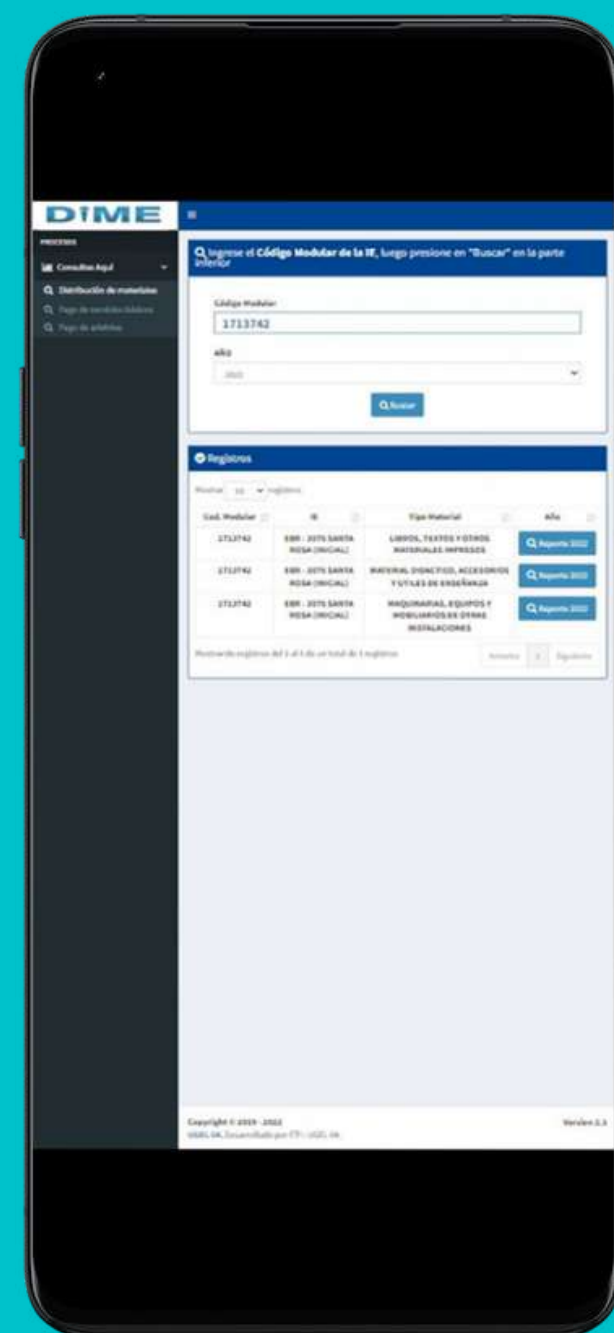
DIME

PROCESOS

Consultas Aquí

Distribución de materiales

Pago de servicios básicos

Pago de arbitrios

Ingrese el Código Modular de la IE, luego presione en "Buscar" en la parte inferior

Código Modular

1713742

AÑO

2022

Buscar

Registros

Mostrar 10 registros

| Cod. Modular | IE | Tipo Material | Año |
|---|---|---|---|
| 1713742 | EBR - 2075 SANTA ROSA (INICIAL) | LIBROS, TEXTOS Y OTROS MATERIALES IMPRESOS | Reporte 2022 |
| 1713742 | EBR - 2075 SANTA ROSA (INICIAL) | MATERIAL DIDACTICO, ACCESORIOS Y UTILES DE ENSEÑANZA | Reporte 2022 |
| 1713742 | EBR - 2075 SANTA ROSA (INICIAL) | MAQUINARIAS, EQUIPOS Y MOBILIARIOS DE OTRAS INSTALACIONES | Reporte 2022 |

Mostrando registros del 1 al 3 de un total de 3 registros

Anterior 1 Siguiente

Copyright © 2019 - 2022
UGEL 04. Desarrollado por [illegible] - UGEL 04.

Version 2.3